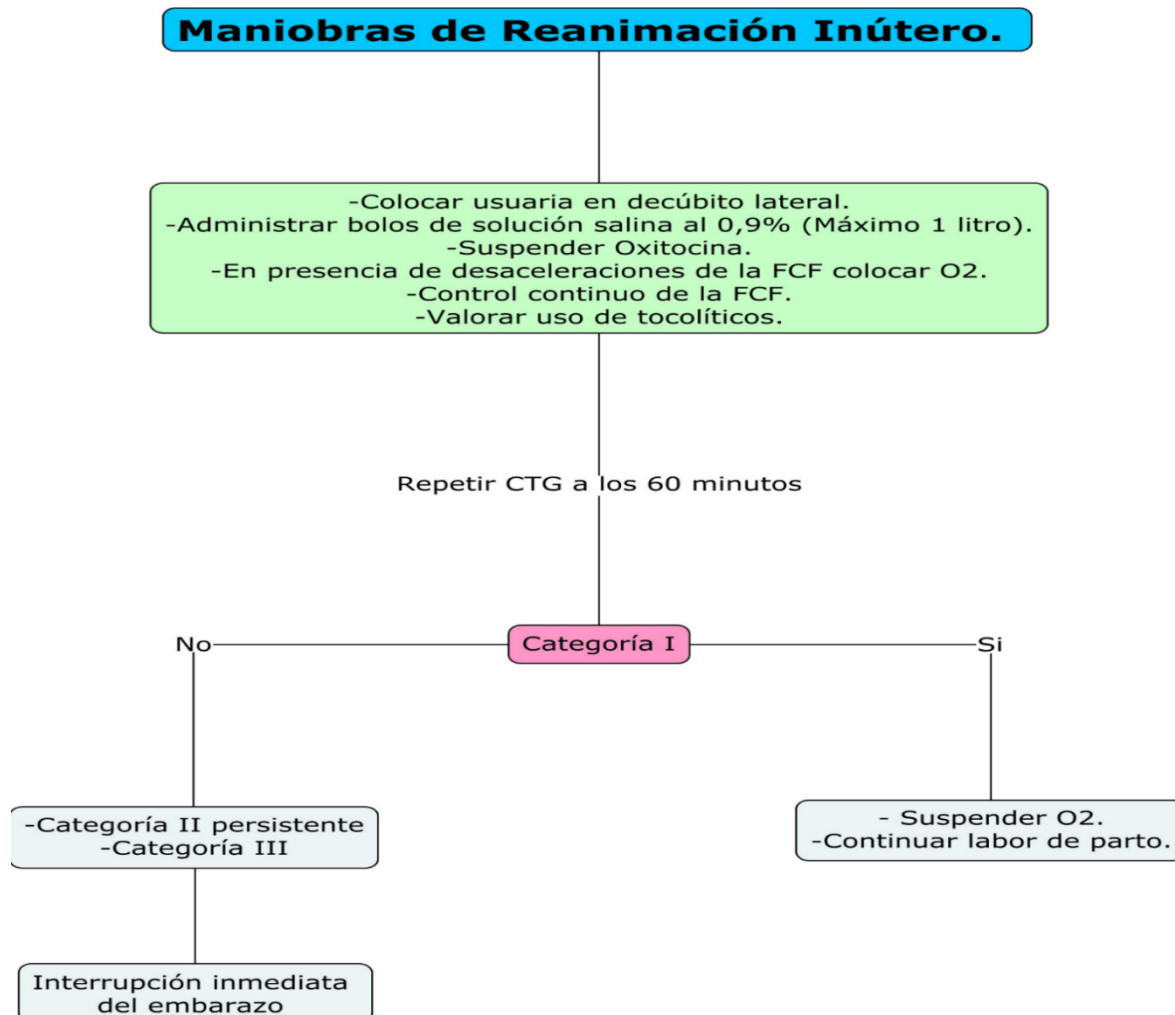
Maniobras de Reanimación Inútero.

-Colocar usuaria en decúbito lateral.
-Administrar bolos de solución salina al 0,9% (Máximo 1 litro).
-Suspender Oxitocina.
-En presencia de desaceleraciones de la FCF colocar O2.
-Control continuo de la FCF.
-Valorar uso de tocolíticos.

Repetir CTG a los 60 minutos

Categoría I

No

Si

-Categoría II persistente
-Categoría III

- Suspender O2.
-Continuar labor de parto.

Interrupción inmediata del embarazo